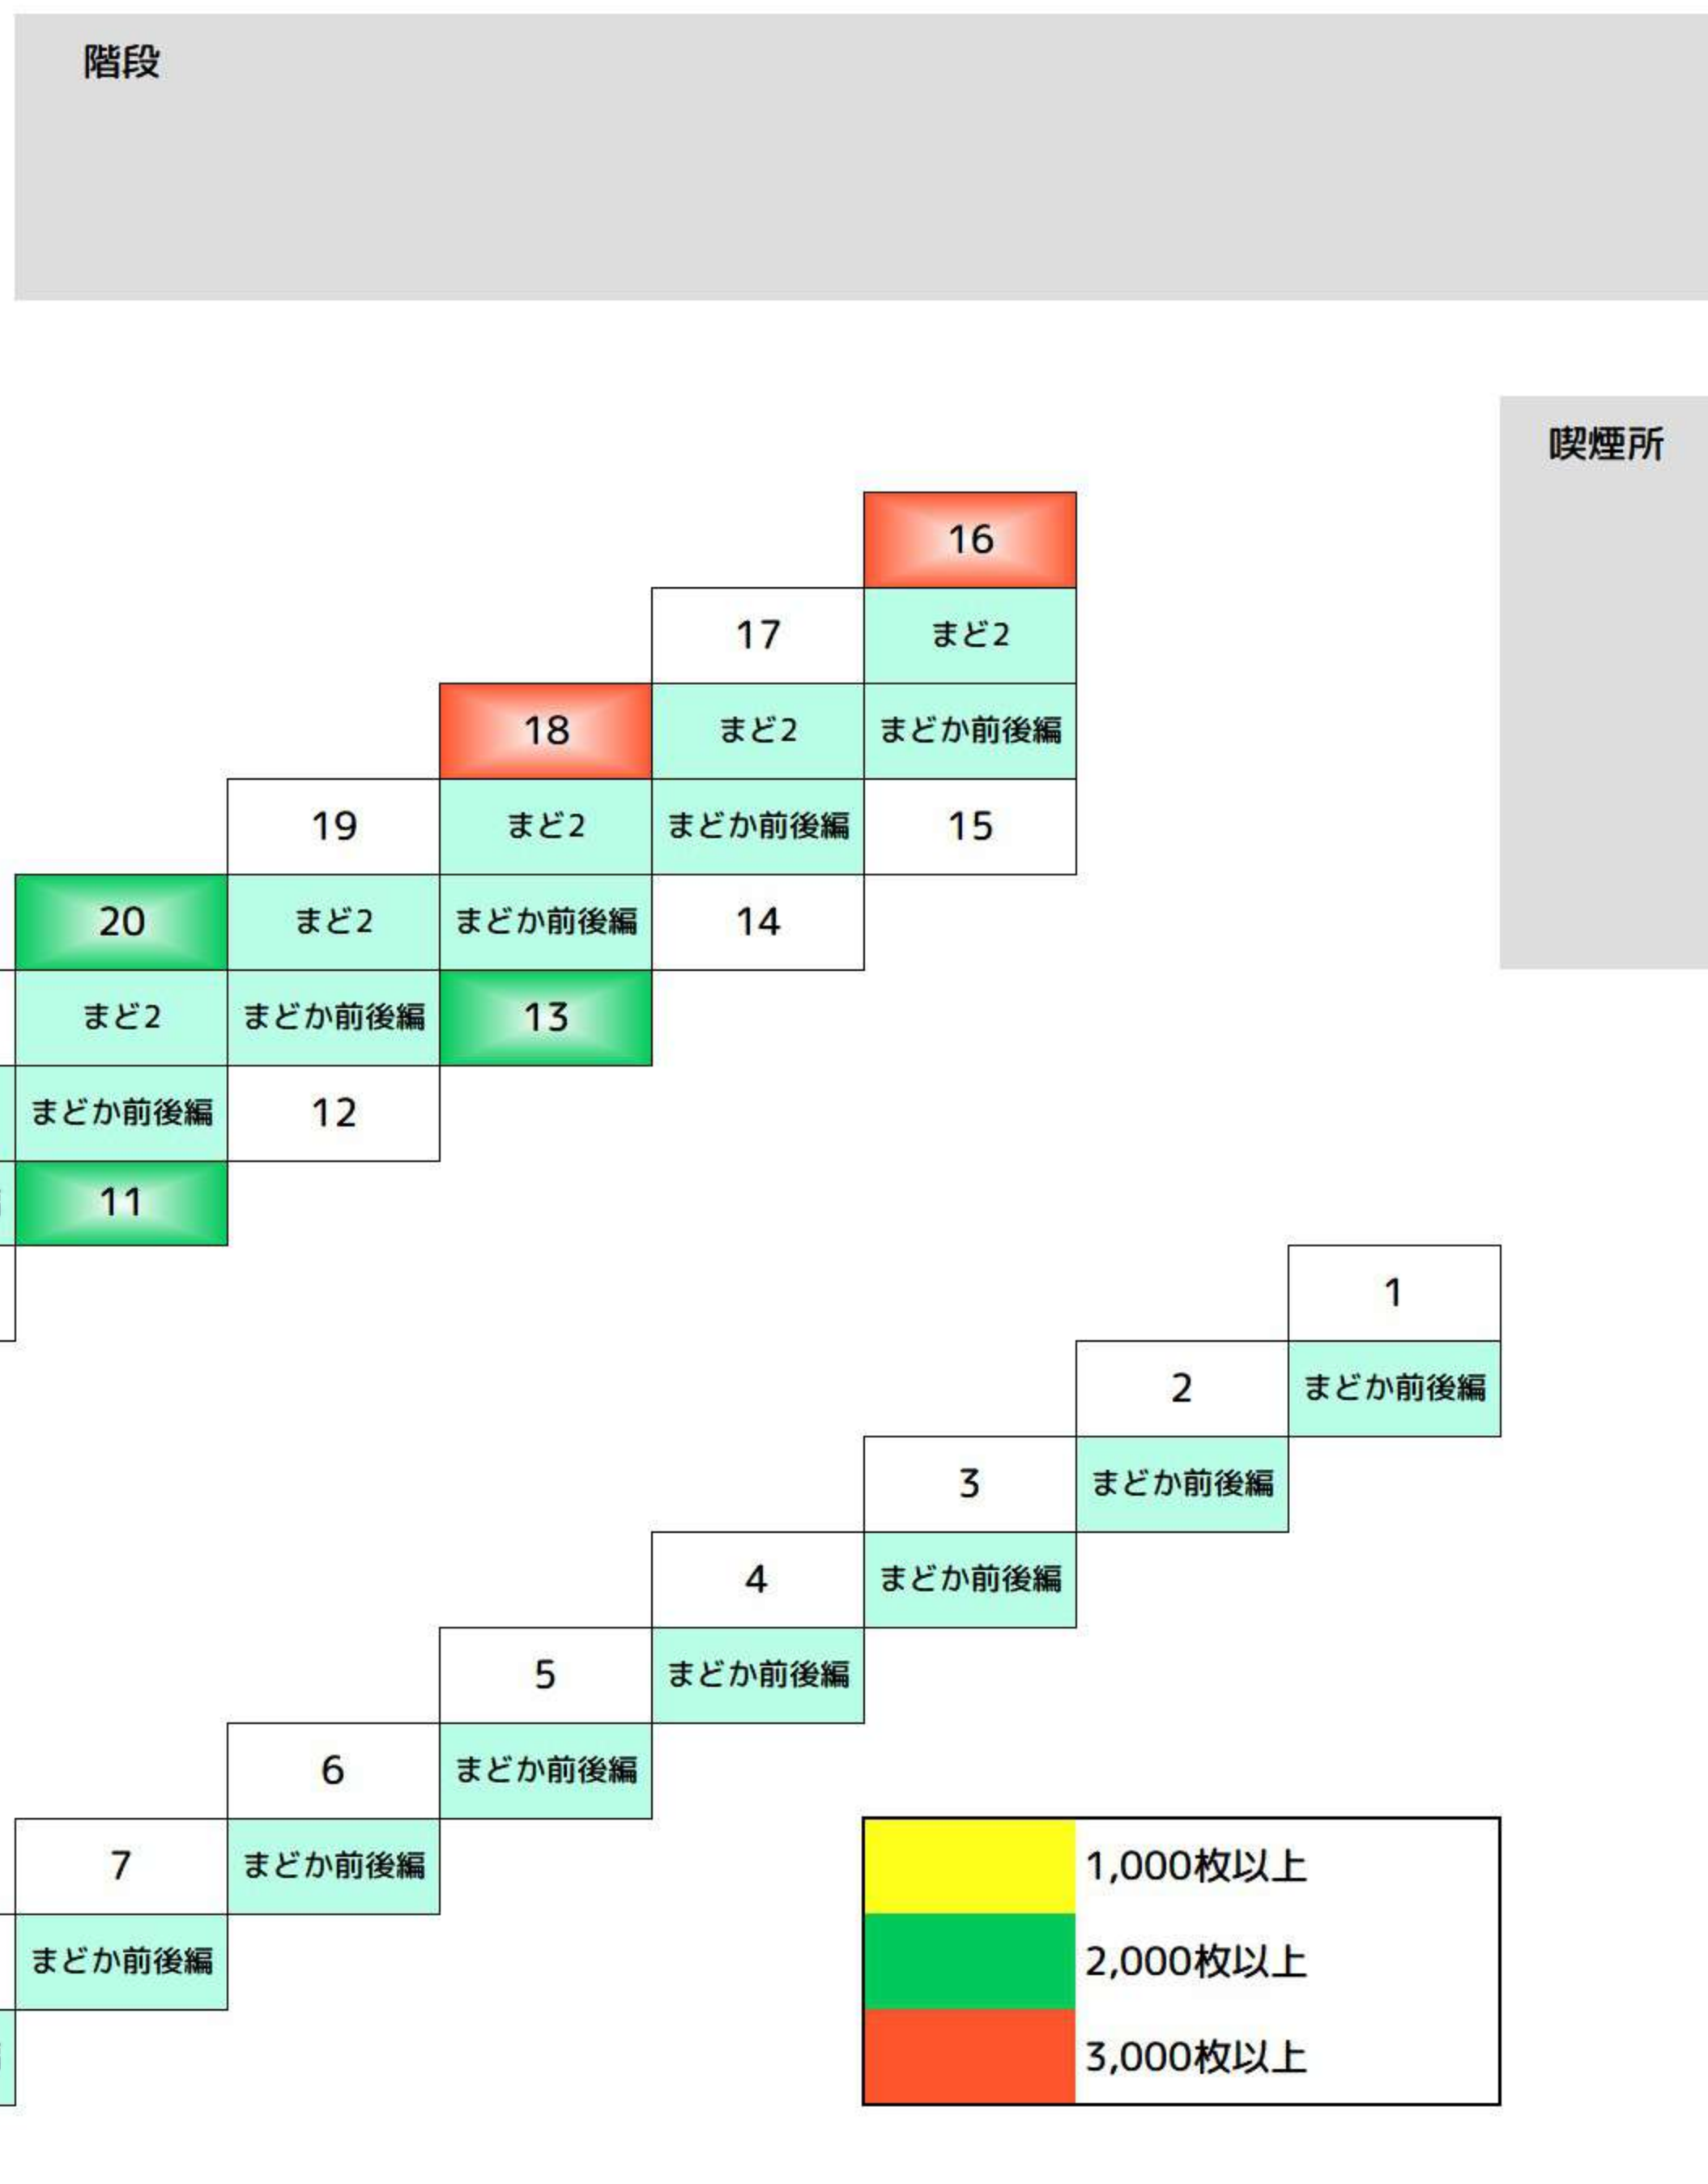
階段

喫煙所

16

17 まど2

18 まど2 まどか前後編

19 まど2 まどか前後編 15

20 まど2 まどか前後編 14

まど2 まどか前後編 13

まどか前後編 12

11

1

2 まどか前後編

3 まどか前後編

4 まどか前後編

5 まどか前後編

6 まどか前後編

7 まどか前後編

まどか前後編

1,000枚以上
2,000枚以上
3,000枚以上